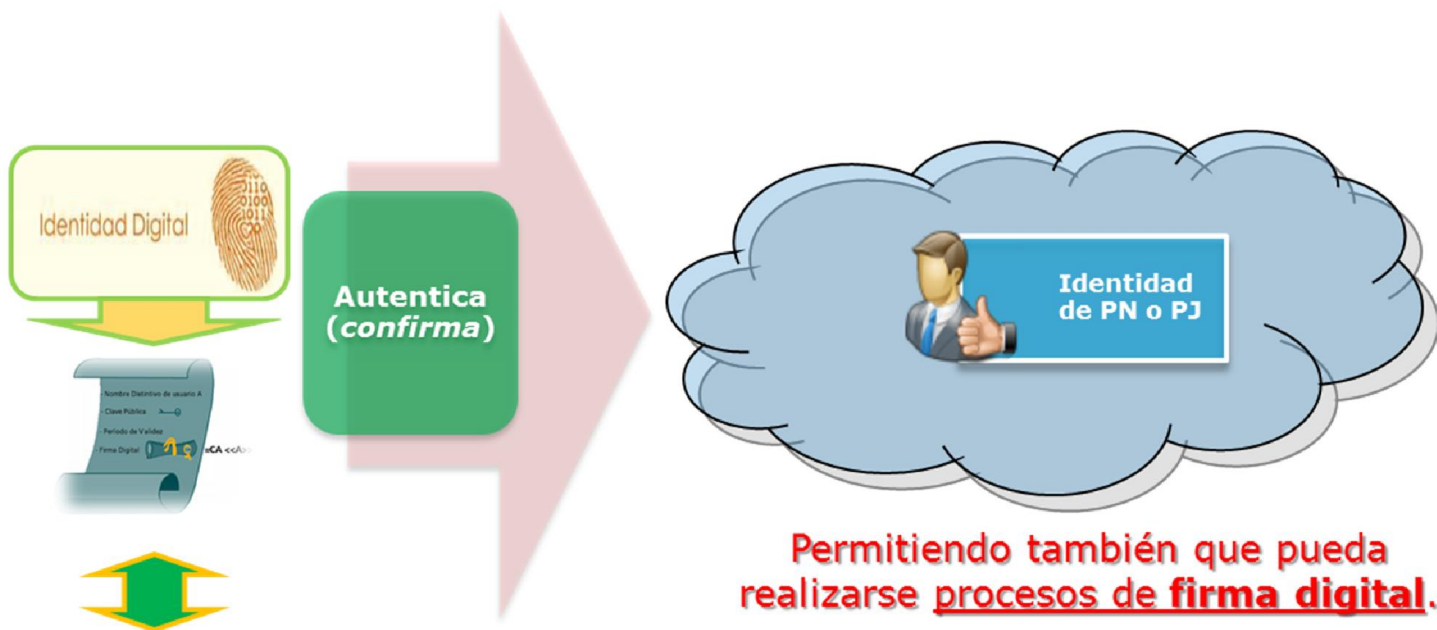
Identidad Digital

Nombre Distintivo de usuario A
Clave Pública
Periodo de Validez
Firma Digital
eCA <<A

Autentica (*confirma*)

Identidad de PN o PJ

Permitiendo también que pueda realizarse procesos de **firma digital**.